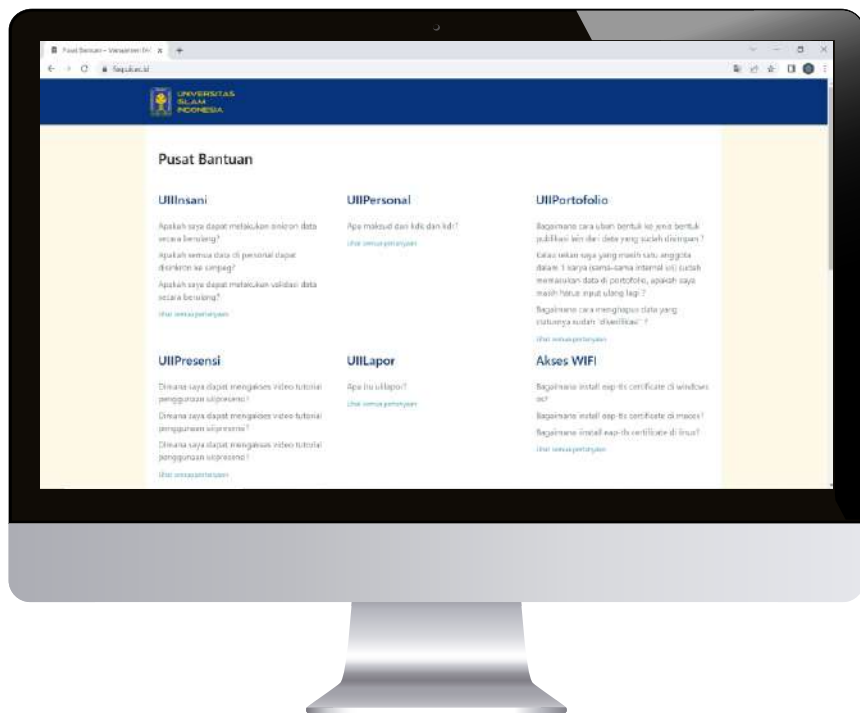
Pusat Bantuan - Manajemen Ilm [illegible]

faq.uii.ac.id

UNIVERSITAS ISLAM INDONESIA

Pusat Bantuan

UIIInsani

Apakah saya dapat melakukan sinkron data secara berulang?

Apakah semua data di personal dapat disinkron ke simpeg?

Apakah saya dapat melakukan validasi data secara berulang?

Lihat semua pertanyaan

UIIPersonal

Apa maksud dan kdk dan kdr?

Lihat semua pertanyaan

UIIPortofolio

Bagaimana cara ubah bentuk ke jenis bentuk publikasi lain dari data yang sudah diinputkan?

Kalau rekan saya yang masih satu anggota dalam 1 karya (sama-sama internal uii) sudah memasukkan data di portofolio, apakah saya masih harus input ulang lagi?

Bagaimana cara menghapus data yang statusnya sudah "diverifikasi"?

Lihat semua pertanyaan

UIIPresensi

Dimana saya dapat mengakses video tutorial penggunaan uiipresensi?

Dimana saya dapat mengakses video tutorial penggunaan uiipresensi?

Dimana saya dapat mengakses video tutorial penggunaan uiipresensi?

Lihat semua pertanyaan

UIILapor

Apa itu uiilapor?

Lihat semua pertanyaan

Akses WIFI

Bagaimana install eap-tls certificate di windows os?

Bagaimana install eap-tls certificate di macos?

Bagaimana install eap-tls certificate di linux?

Lihat semua pertanyaan